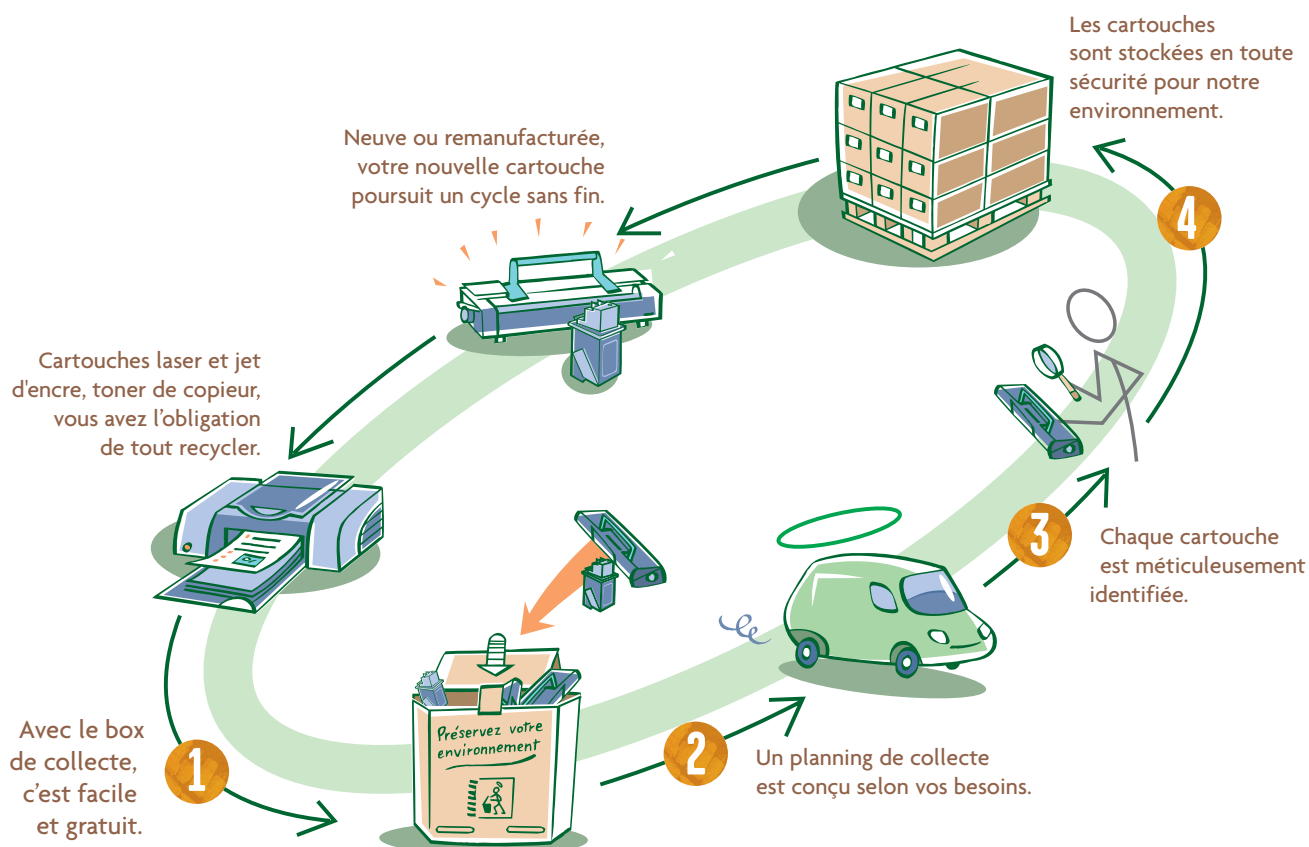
Les cartouches sont stockées en toute sécurité pour notre environnement.

Neuve ou remanufacturée, votre nouvelle cartouche poursuit un cycle sans fin.

4

Cartouches laser et jet d'encre, toner de copieur, vous avez l'obligation de tout recycler.

3

Chaque cartouche est méticuleusement identifiée.

Préservez votre environnement

Avec le box de collecte, c'est facile et gratuit.

1

2

Un planning de collecte est conçu selon vos besoins.